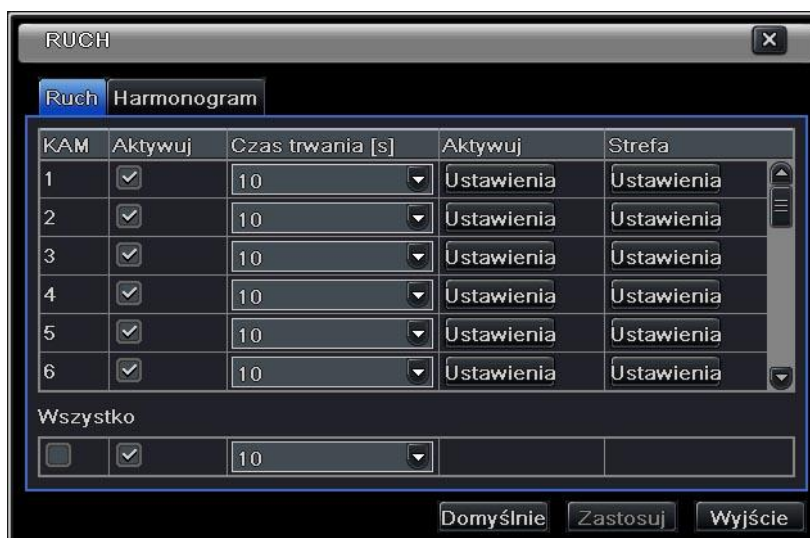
RUCH

Ruch Harmonogram

| KAM | Aktywuj | Czas trwania [s] | Aktywuj | Strefa |
|---|---|---|---|---|
| 1 | ☑ | 10 | Ustawienia | Ustawienia |
| 2 | ☑ | 10 | Ustawienia | Ustawienia |
| 3 | ☑ | 10 | Ustawienia | Ustawienia |
| 4 | ☑ | 10 | Ustawienia | Ustawienia |
| 5 | ☑ | 10 | Ustawienia | Ustawienia |
| 6 | ☑ | 10 | Ustawienia | Ustawienia |

Wszystko

| ☐ | ☑ | 10 | | |
|---|---|---|---|---|

Domyślnie Zastosuj Wyjście